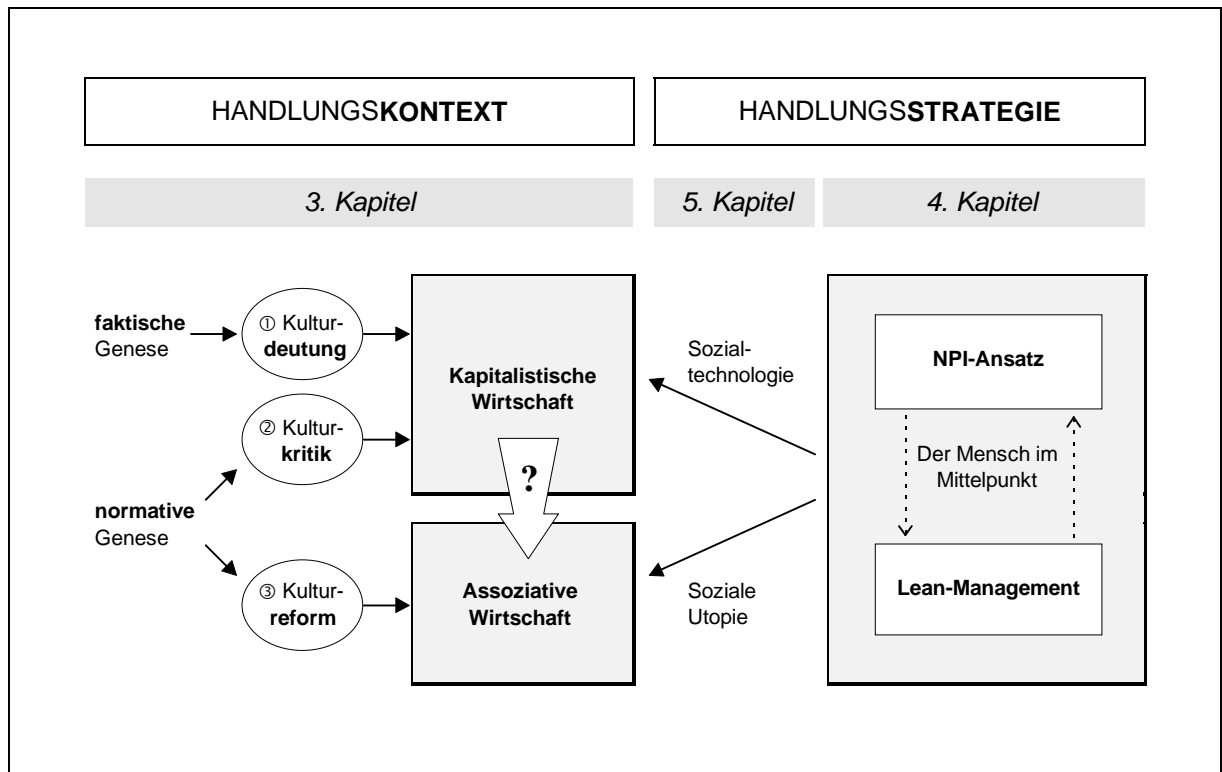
HANDLUNGS**KONTEXT**

HANDLUNGS**STRATEGIE**

3. Kapitel

5. Kapitel

4. Kapitel

**faktische** Genese

① Kultur**deutung**

② Kultur**kritik**

**normative** Genese

③ Kultur**reform**

**Kapitalistische Wirtschaft**

?

**Assoziative Wirtschaft**

Sozialtechnologie

Soziale Utopie

**NPI-Ansatz**

Der Mensch im Mittelpunkt

**Lean-Management**